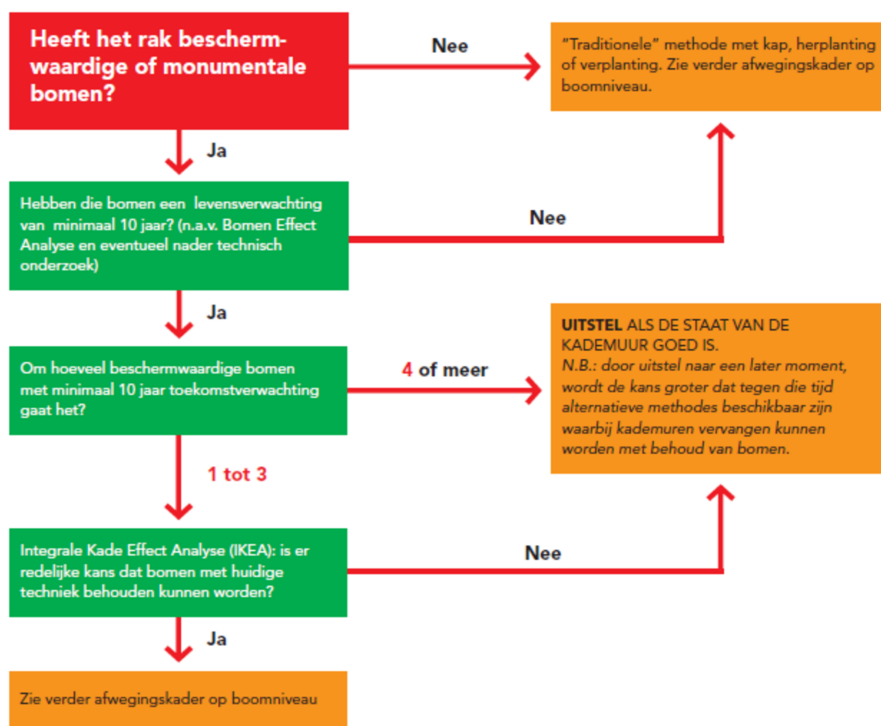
Heeft het rak beschermwaardige of monumentale bomen?

Nee

"Traditionele" methode met kap, herplanting of verplanting. Zie verder afwegingskader op boomniveau.

Ja

Hebben die bomen een levensverwachting van minimaal 10 jaar? (n.a.v. Bomen Effect Analyse en eventueel nader technisch onderzoek)

Nee

Ja

Om hoeveel beschermwaardige bomen met minimaal 10 jaar toekomstverwachting gaat het?

4 of meer

UITSTEL ALS DE STAAT VAN DE KADEMUUR GOED IS.
N.B.: door uitstel naar een later moment, wordt de kans groter dat tegen die tijd alternatieve methodes beschikbaar zijn waarbij kademuren vervangen kunnen worden met behoud van bomen.

1 tot 3

Integrale Kade Effect Analyse (IKEA): is er redelijke kans dat bomen met huidige techniek behouden kunnen worden?

Nee

Ja

Zie verder afwegingskader op boomniveau